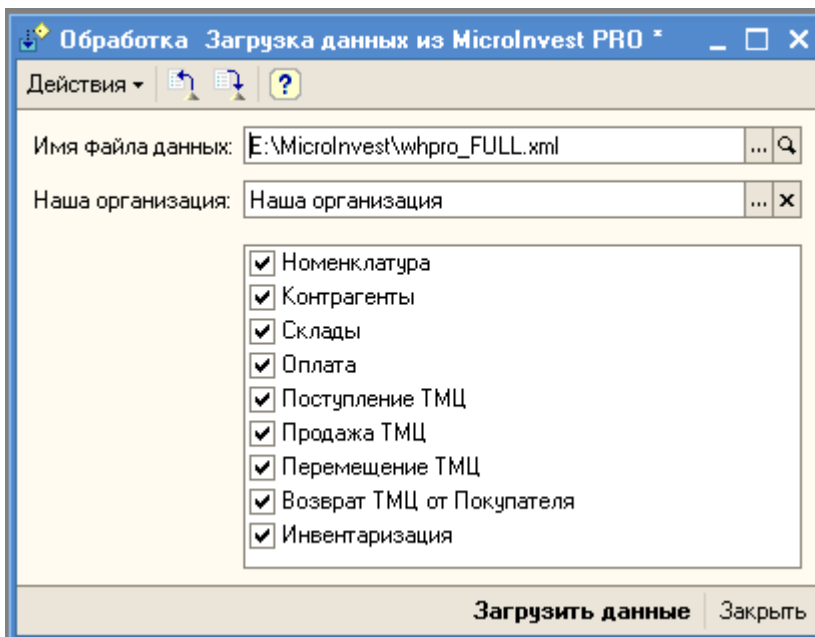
Обработка Загрузка данных из MicroInvest PRO *

Действия ▾ ?

Имя файла данных: E:\MicroInvest\whpro_FULL.xml ...

Наша организация: Наша организация ... ×

Номенклатура
Контрагенты
Склады
Оплата
Поступление ТМЦ
Продажа ТМЦ
Перемещение ТМЦ
Возврат ТМЦ от Покупателя
Инвентаризация

Загрузить данные Закрыть